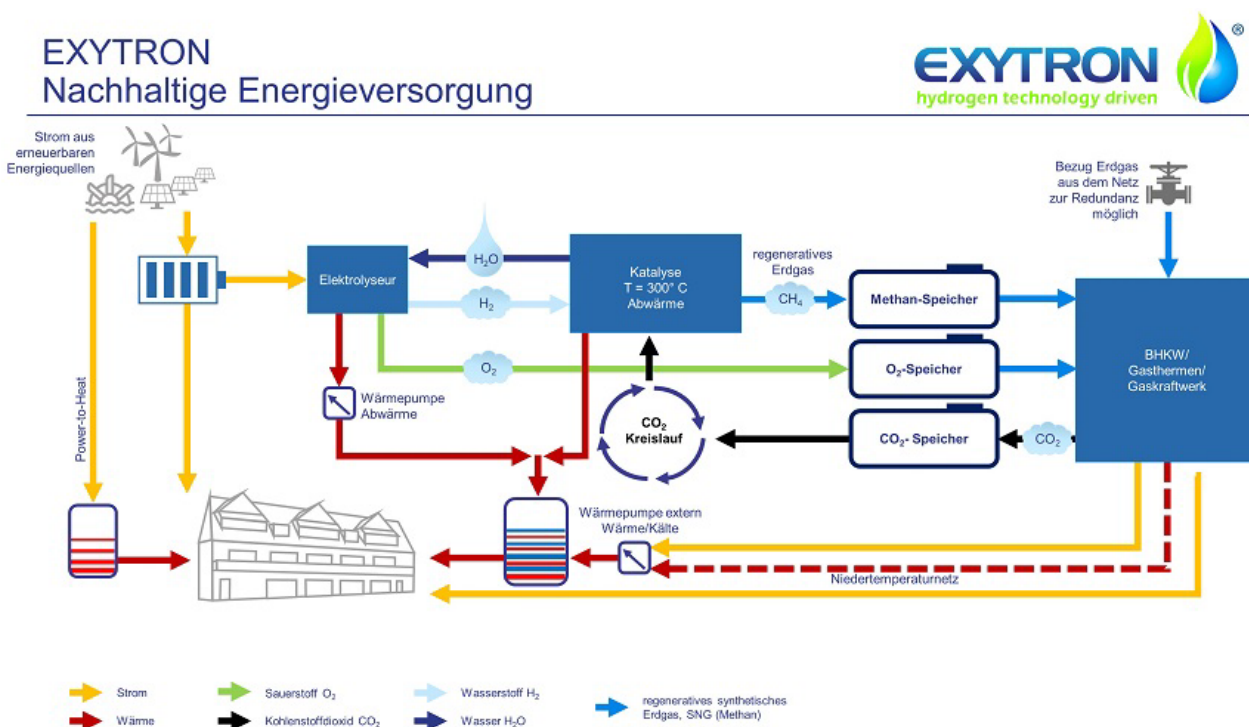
EXYTRON
Nachhaltige Energieversorgung

EXYTRON®
hydrogen technology driven

Strom aus erneuerbaren Energiequellen

Bezug Erdgas aus dem Netz zur Redundanz möglich

Elektrolyseur

$H_2O$

$H_2$

Katalyse
T = 300° C
Abwärme

regeneratives Erdgas

$CH_4$

Methan-Speicher

$O_2$

$O_2$-Speicher

BHKW/ Gasthermen/ Gaskraftwerk

Power-to-Heat

Wärmepumpe Abwärme

$CO_2$ Kreislauf

$CO_2$- Speicher

$CO_2$

Wärmepumpe extern Wärme/Kälte

Niedertemperaturnetz

Strom
Wärme
Sauerstoff $O_2$
Kohlenstoffdioxid $CO_2$
Wasserstoff $H_2$
Wasser $H_2O$
regeneratives synthetisches Erdgas, SNG (Methan)